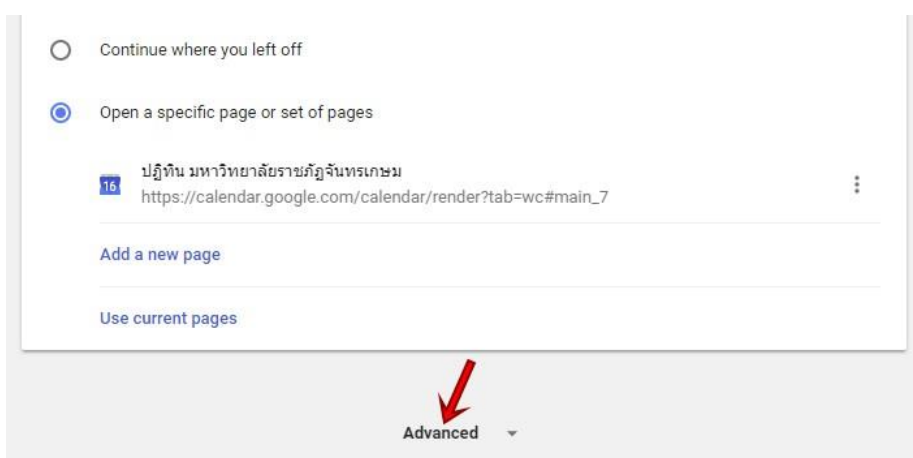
Continue where you left off

Open a specific page or set of pages

16

ปฏิทิน มหาวิทยาลัยราชภัฏจันทรเกษม
https://calendar.google.com/calendar/render?tab=wc#main_7

Add a new page

Use current pages

Advanced